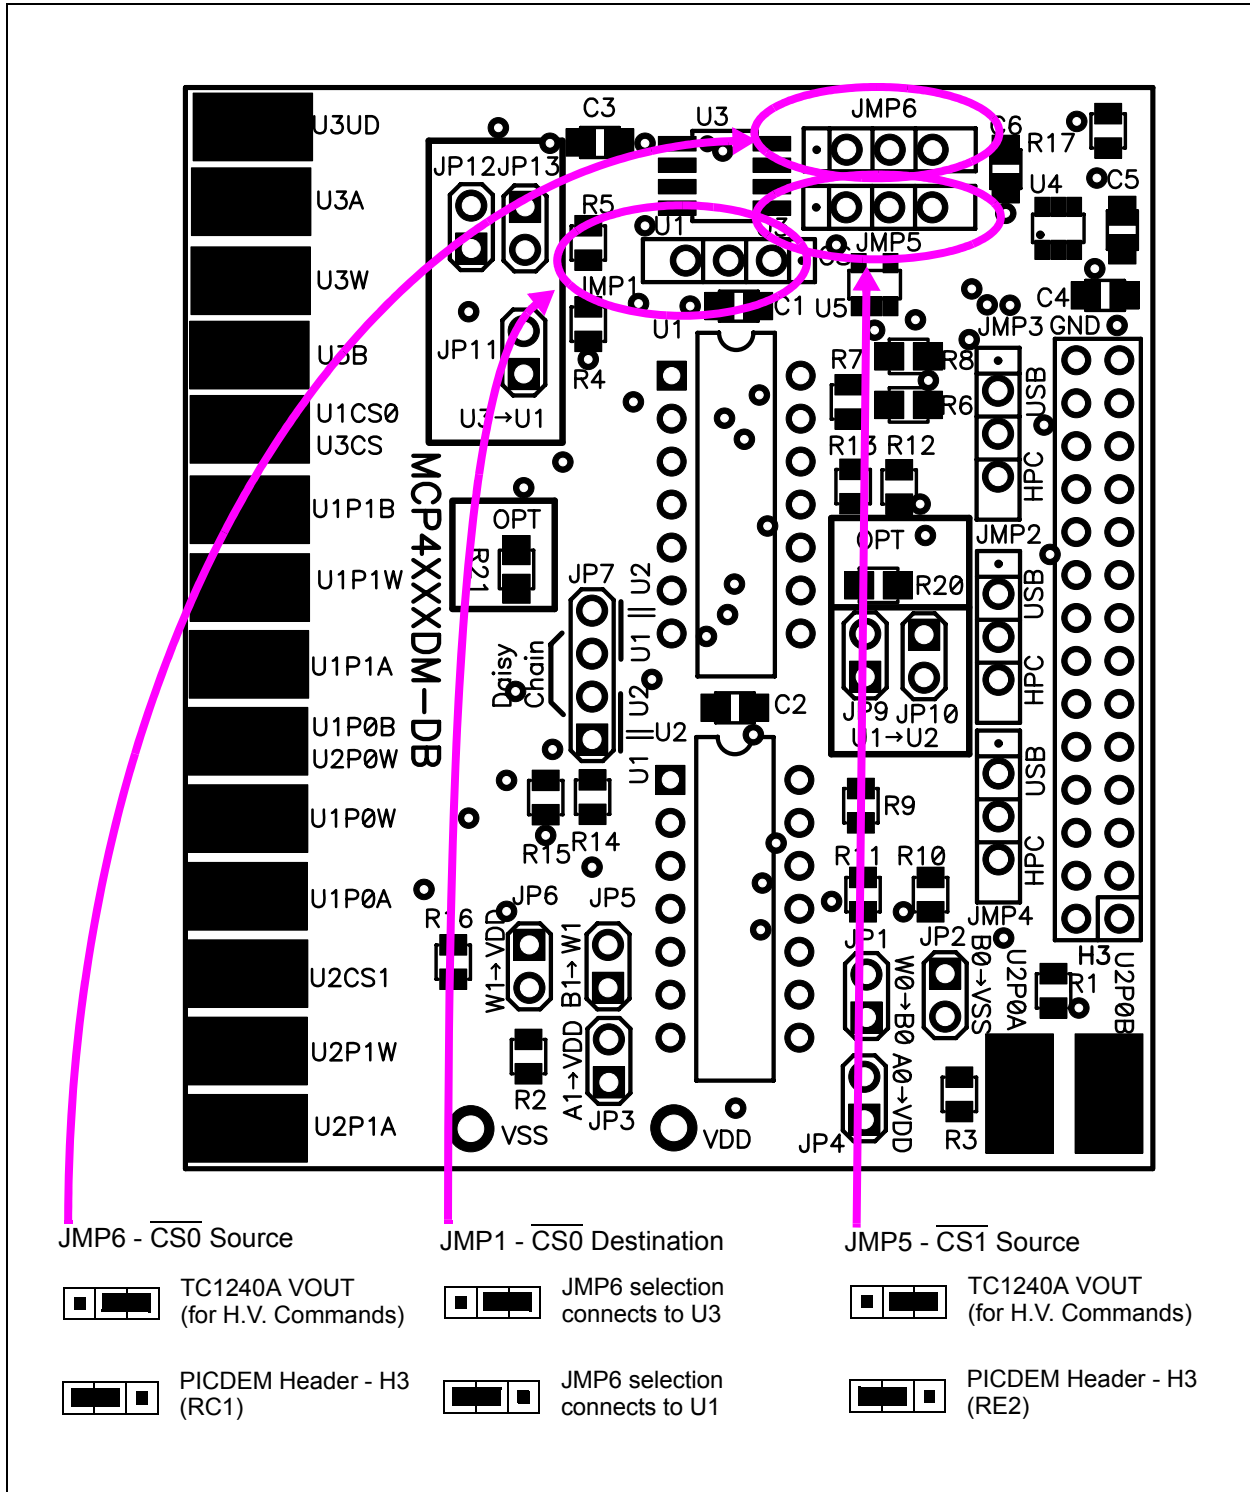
U3UD
U3A
U3W
U3B
U1CS0
U3CS
U1P1B
U1P1W
U1P1A
U1P0B
U2P0W
U1P0W
U1P0A
U2CS1
U2P1W
U2P1A

C3
U3
JMP6
C6
R17
U4
C5
JP12 JP13
R5
U1
JMP5
JMP1
C1
U5
C4
JP11
R4
U1
JMP3 GND
R7
R8
R6
U3→U1
R13 R12
USB
HPC
MCP4XXXDM-DB
OPT
R21
OPT
JMP2
R20
USB
JP7
U2
U1 || U2
Daisy Chain
JP9 JP10
U1→U2
HPC
U2
C2
U1 || U2
USB
R9
R15 R14
R11 R10
HPC
JP6 JP5
JMP4
R16
W1→VDD
B1→W1
JP1 JP2
B0→VSS
U2P0A
H3
U2P0B
R1
W0→B0
A1→VDD
A0→VDD
R2
JP3
VSS
VDD
JP4
R3

JMP6 - $\overline{\text{CS0}}$ Source
TC1240A VOUT (for H.V. Commands)
PICDEM Header - H3 (RC1)

JMP1 - $\overline{\text{CS0}}$ Destination
JMP6 selection connects to U3
JMP6 selection connects to U1

JMP5 - $\overline{\text{CS1}}$ Source
TC1240A VOUT (for H.V. Commands)
PICDEM Header - H3 (RE2)